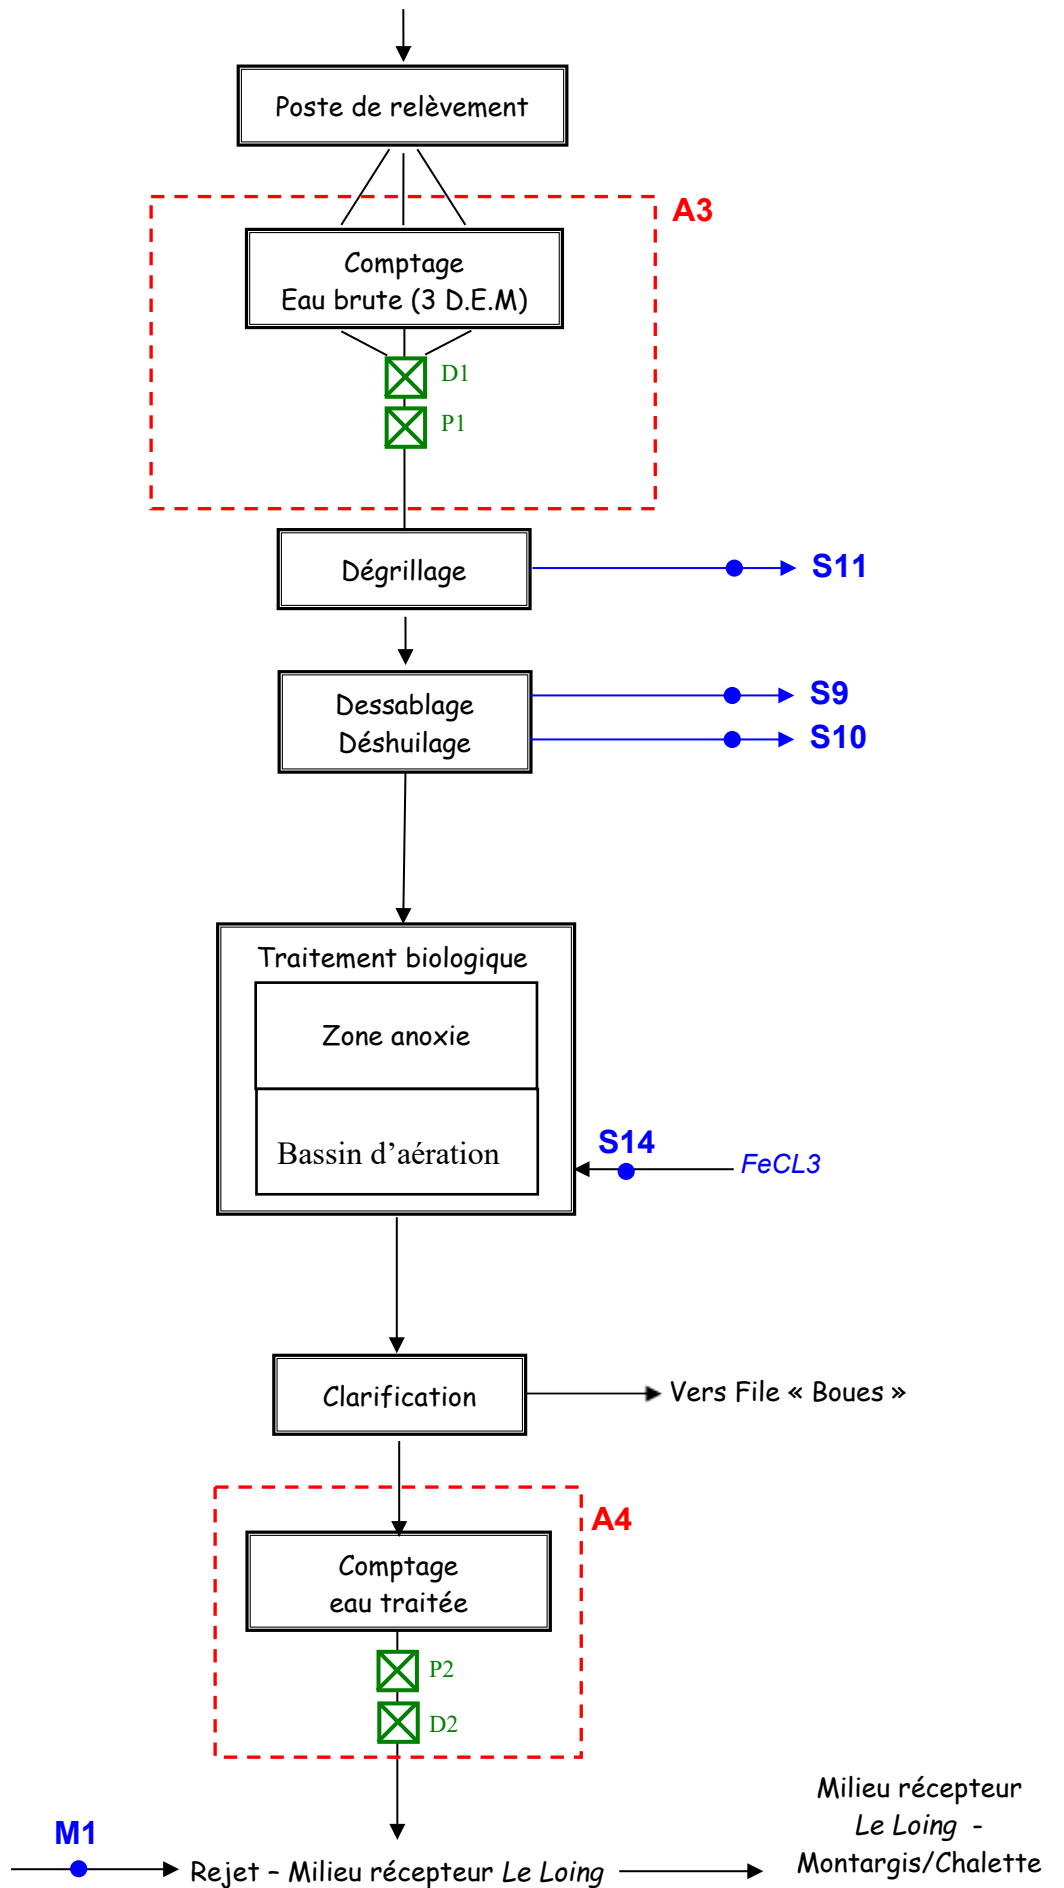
Poste de relèvement

A3

Comptage
Eau brute (3 D.E.M)

D1

P1

Dégrillage

S11

Dessablage
Déshuilage

S9

S10

Traitement biologique

Zone anoxie

Bassin d'aération

S14

FeCL3

Clarification

Vers File « Boues »

A4

Comptage
eau traitée

P2

D2

M1

Rejet – Milieu récepteur Le Loing

Milieu récepteur
Le Loing -
Montargis/Chalette